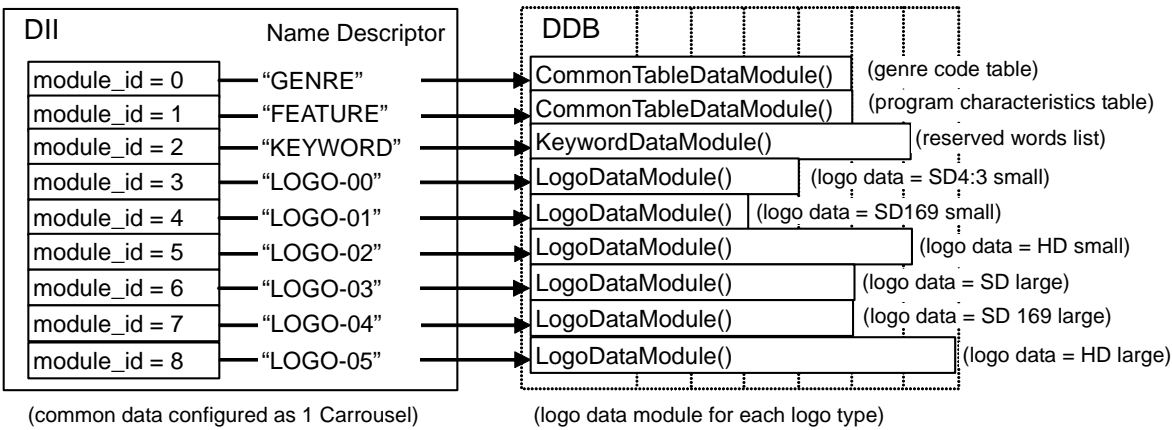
DII

Name Descriptor

module_id = 0 “GENRE”
module_id = 1 “FEATURE”
module_id = 2 “KEYWORD”
module_id = 3 “LOGO-00”
module_id = 4 “LOGO-01”
module_id = 5 “LOGO-02”
module_id = 6 “LOGO-03”
module_id = 7 “LOGO-04”
module_id = 8 “LOGO-05”

DDB

CommonTableDataModule() (genre code table)
CommonTableDataModule() (program characteristics table)
KeywordDataModule() (reserved words list)
LogoDataModule() (logo data = SD4:3 small)
LogoDataModule() (logo data = SD169 small)
LogoDataModule() (logo data = HD small)
LogoDataModule() (logo data = SD large)
LogoDataModule() (logo data = SD 169 large)
LogoDataModule() (logo data = HD large)

(common data configured as 1 Carrousel)

(logo data module for each logo type)